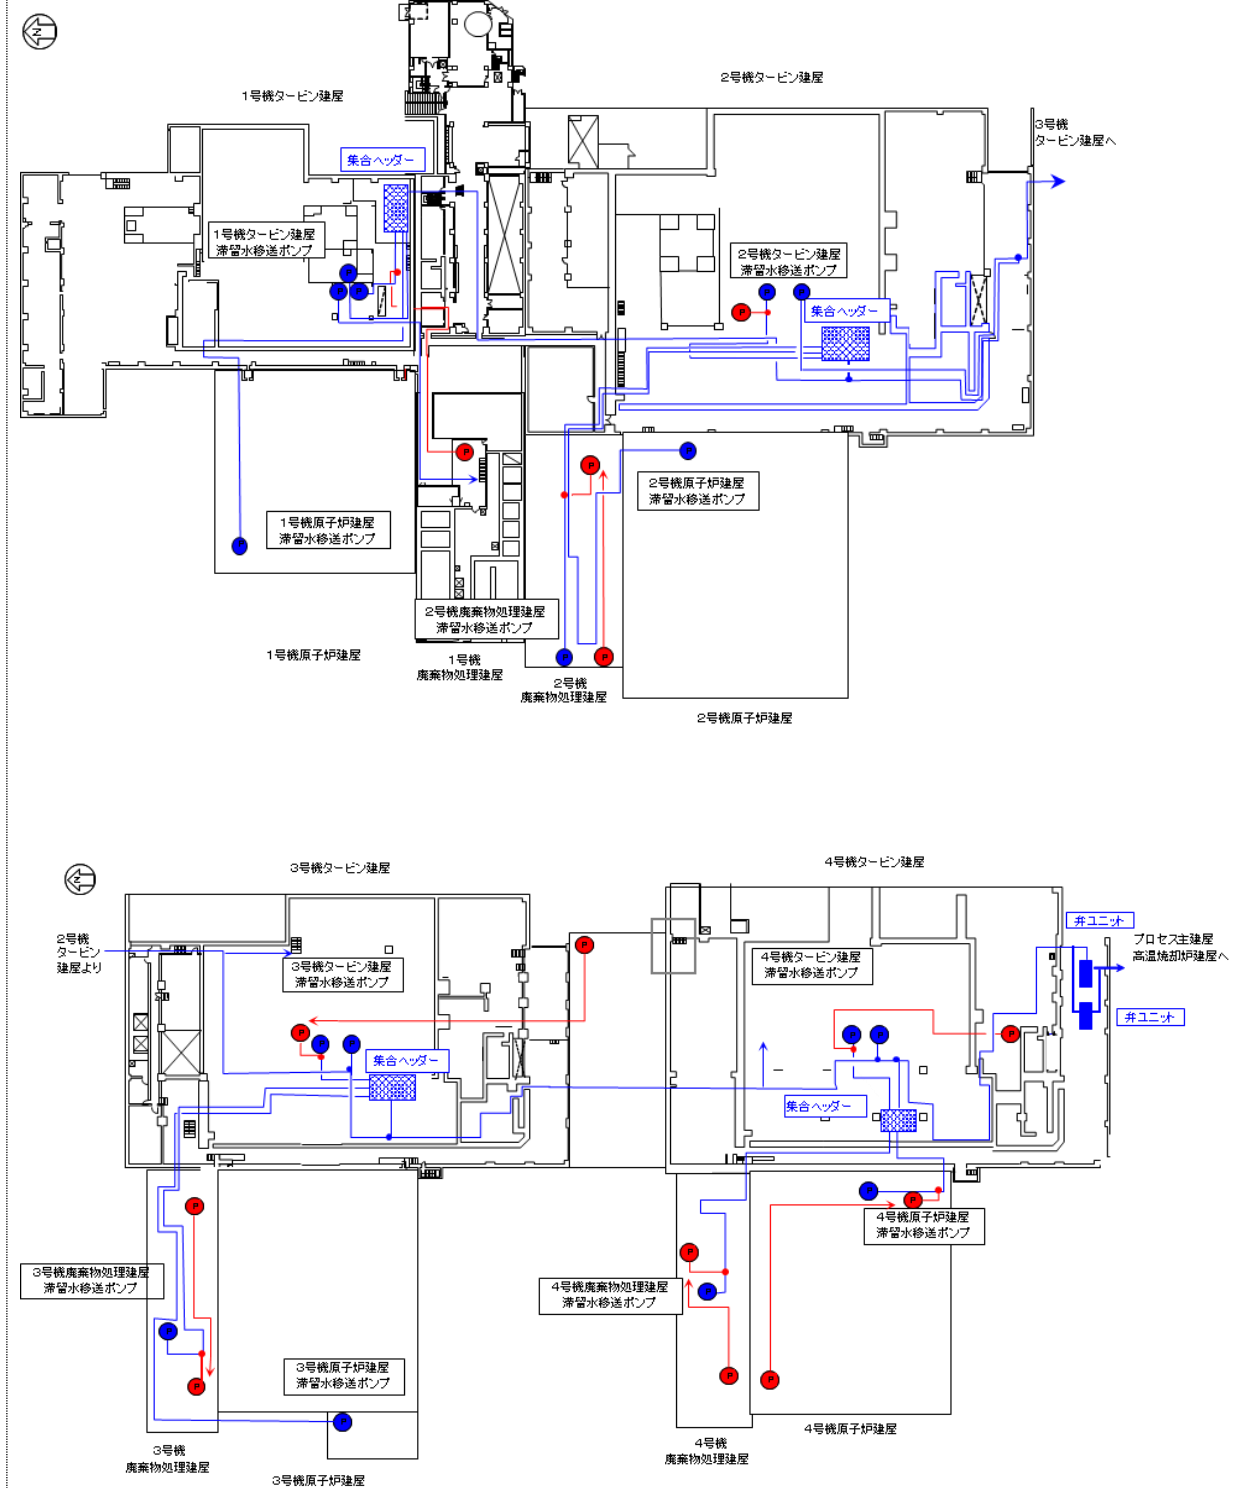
N

1号機タービン建屋

2号機タービン建屋

3号機
タービン建屋へ

集合ヘッダー

1号機タービン建屋
滞留水移送ポンプ

2号機タービン建屋
滞留水移送ポンプ

集合ヘッダー

P

P

P

P

P

P

P

P

2号機原子炉建屋
滞留水移送ポンプ

1号機原子炉建屋
滞留水移送ポンプ

2号機廃棄物処理建屋
滞留水移送ポンプ

1号機原子炉建屋

1号機
廃棄物処理建屋

2号機
廃棄物処理建屋

2号機原子炉建屋

N

3号機タービン建屋

4号機タービン建屋

2号機
タービン
建屋より

3号機タービン建屋
滞留水移送ポンプ

4号機タービン建屋
滞留水移送ポンプ

弁ユニット

プロセス主建屋
高温焼却炉建屋へ

弁ユニット

集合ヘッダー

集合ヘッダー

P

P

P

P

P

P

P

P

P

3号機廃棄物処理建屋
滞留水移送ポンプ

4号機原子炉建屋
滞留水移送ポンプ

4号機廃棄物処理建屋
滞留水移送ポンプ

3号機原子炉建屋
滞留水移送ポンプ

3号機
廃棄物処理建屋

3号機原子炉建屋

4号機
廃棄物処理建屋

4号機原子炉建屋